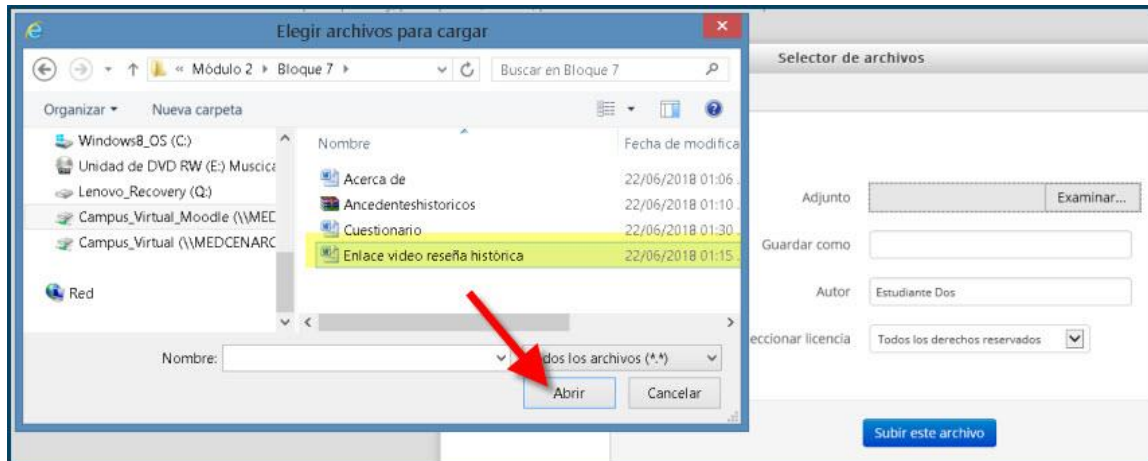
Elegir archivos para cargar

« Módulo 2 › Bloque 7 ›

Buscar en Bloque 7

Organizar ▾ Nueva carpeta

Windows8_OS (C:)
Unidad de DVD RW (E:) Musicica
Lenovo_Recovery (Q:)
Campus_Virtual_Moodle (\\MED
Campus_Virtual (\\MEDCENARC
Red

| Nombre | Fecha de modifica |
|---|---|
| Acerca de | 22/06/2018 01:06 |
| Ancedenteshistoricos | 22/06/2018 01:10 |
| Cuestionario | 22/06/2018 01:30 |
| Enlace video reseña histórica | 22/06/2018 01:15 |

Nombre:

dos los archivos (*.*)

Abrir

Cancelar

Selector de archivos

Adjunto

Examinar...

Guardar como

Autor

Estudiante Dos

eccionar licencia

Todos los derechos reservados

Subir este archivo